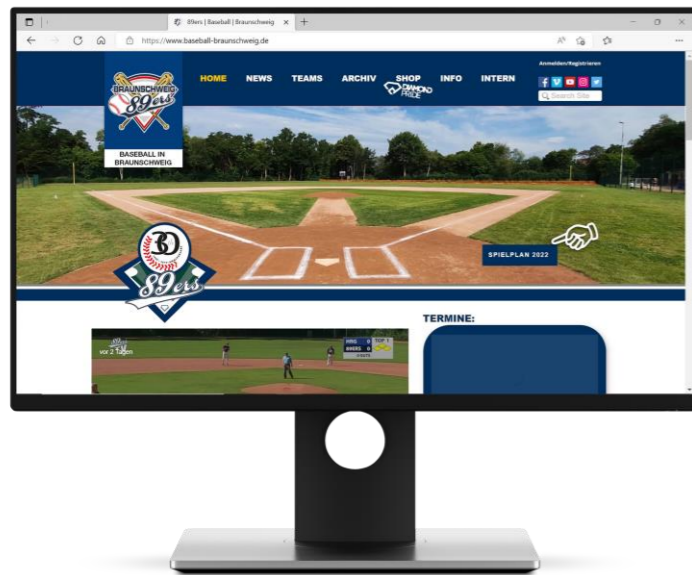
89ers | Baseball | Braunschweig ×

https://www.baseball-braunschweig.de

BRAUNSCHWEIG 89ers

BASEBALL IN BRAUNSCHWEIG

HOME NEWS TEAMS ARCHIV SHOP INFO INTERN

DIAMOND PRIDE

Anmelden/Registrieren

Search Site

SPIELPLAN 2022

30

89ers

TERMINE:

vor 2 Tagen

BRS 0
89ERS 0